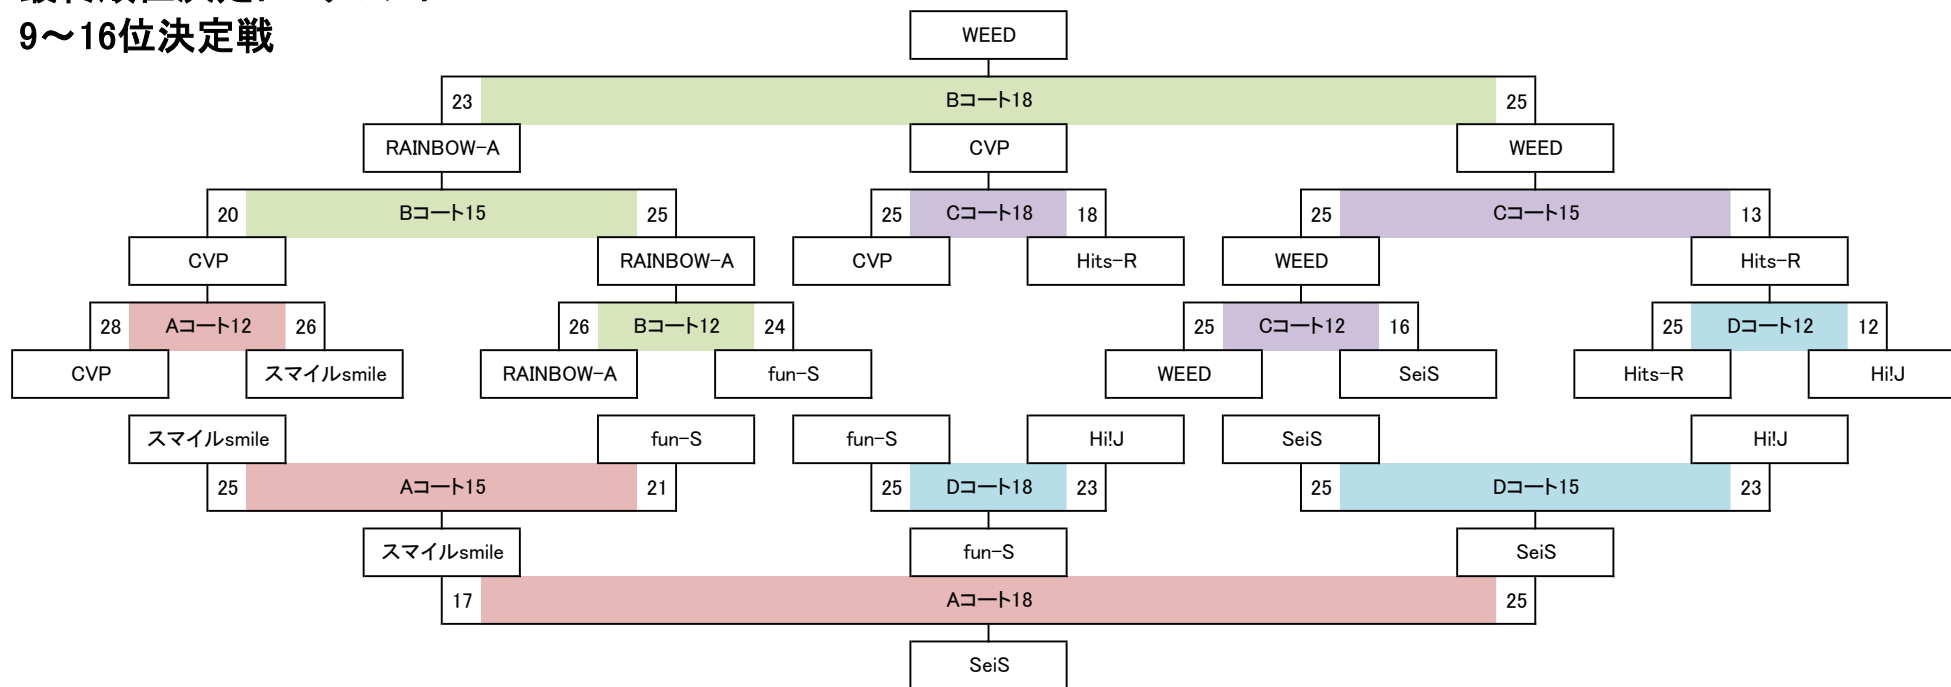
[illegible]
9～16位決定戦

WEED

23 Bコート18 25

RAINBOW-A CVP WEED

20 Bコート15 25

25 Cコート18 18

25 Cコート15 13

CVP RAINBOW-A CVP Hits-R WEED Hits-R

28 Aコート12 26

26 Bコート12 24

25 Cコート12 16

25 Dコート12 12

CVP スマイルsmile RAINBOW-A fun-S WEED SeiS Hits-R Hi!J

スマイルsmile fun-S fun-S Hi!J SeiS Hi!J

25 Aコート15 21

25 Dコート18 23

25 Dコート15 23

スマイルsmile fun-S SeiS

17 Aコート18 25

SeiS